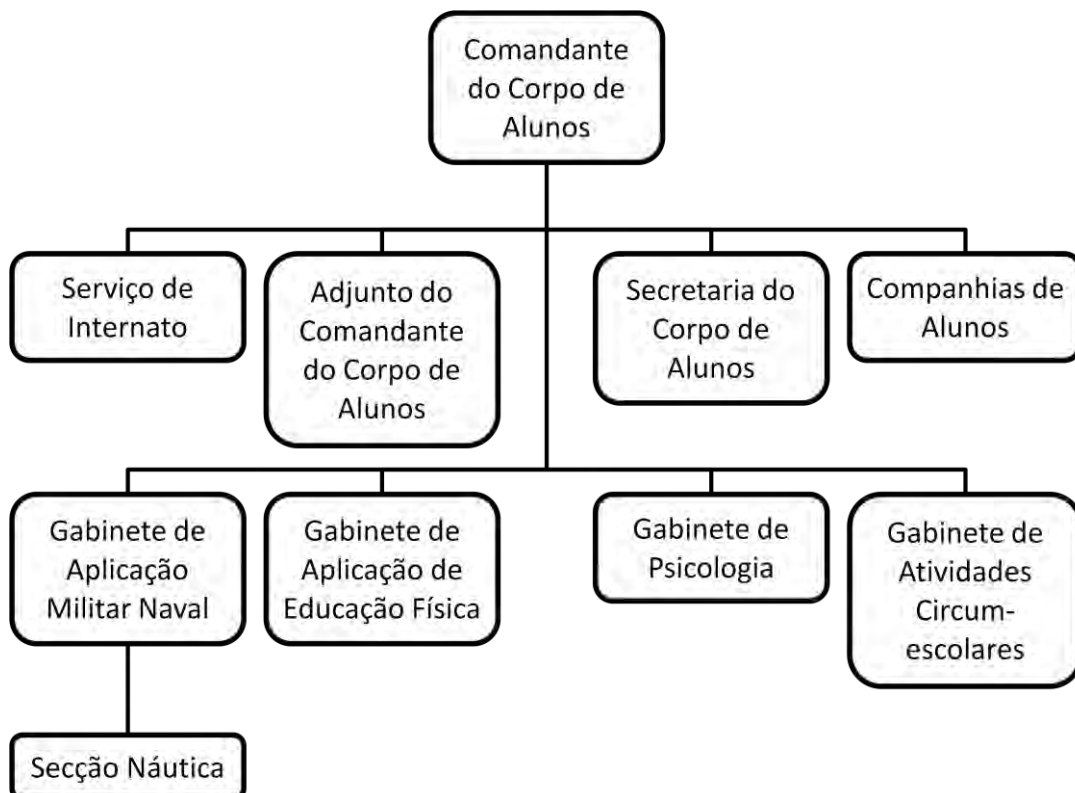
Comandante do Corpo de Alunos

Serviço de Internato

Adjunto do Comandante do Corpo de Alunos

Secretaria do Corpo de Alunos

Companhias de Alunos

Gabinete de Aplicação Militar Naval

Gabinete de Aplicação de Educação Física

Gabinete de Psicologia

Gabinete de Atividades Circum-escolares

Secção Náutica